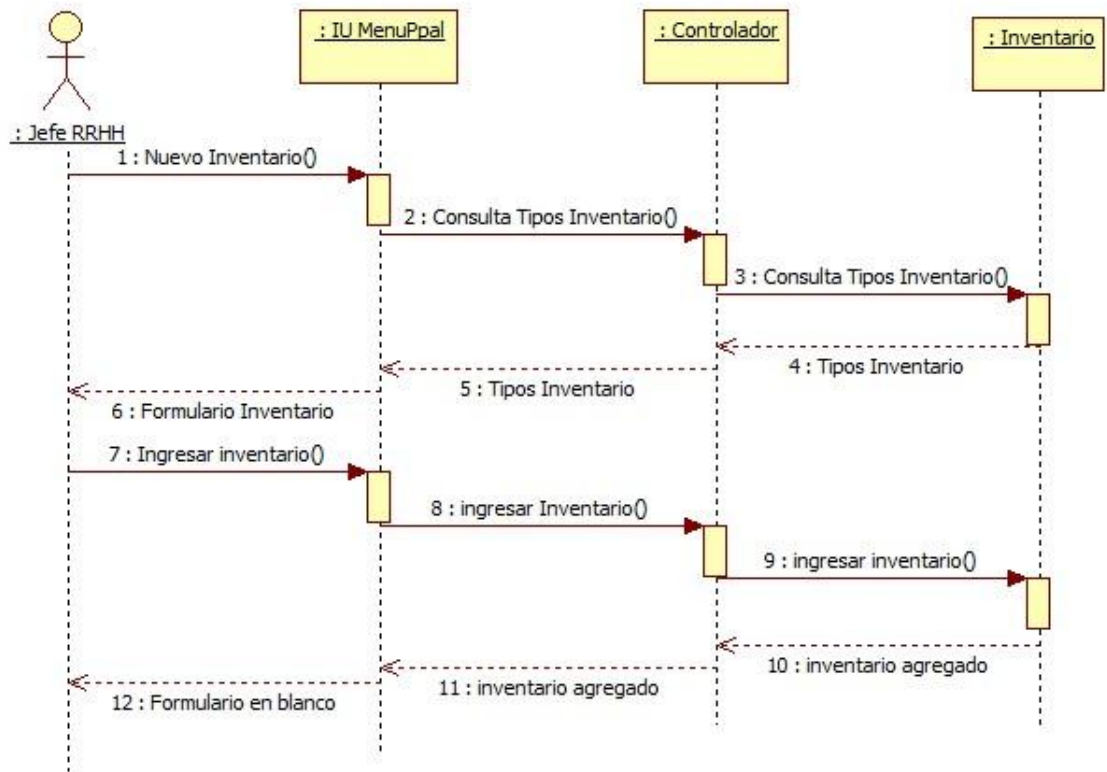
: IU MenuPpal

: Controlador

: Inventario

: Jefe RRHH

1 : Nuevo Inventario()

2 : Consulta Tipos Inventario()

3 : Consulta Tipos Inventario()

4 : Tipos Inventario

5 : Tipos Inventario

6 : Formulario Inventario

7 : Ingresar inventario()

8 : ingresar Inventario()

9 : ingresar inventario()

10 : inventario agregado

11 : inventario agregado

12 : Formulario en blanco